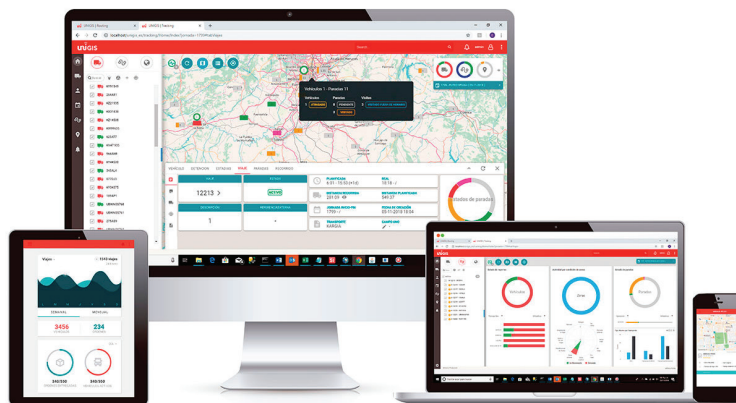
UNIGIS

Vehículos 1 - Paradas 11

Vehículos
Paradas
Viajes

VEHÍCULOS
DETENIDOS
ESTADÍAS
VIAJE
PARADAS
RECORRIDO

12213
DESCRIPCIÓN
PLANIFICADA
REAL
DISTANCIA RECORRIDA
DISTANCIA PLANIFICADA
JORNADA INICIO FIN
FECHA DE CREACIÓN
TRANSPORTE
KARGIA

Estado de paradas

Viajes
1312 viajes
SEMANAL
MENSUAL
3456
234
340/500
240/500

Vehículos
Zonas
Paradas